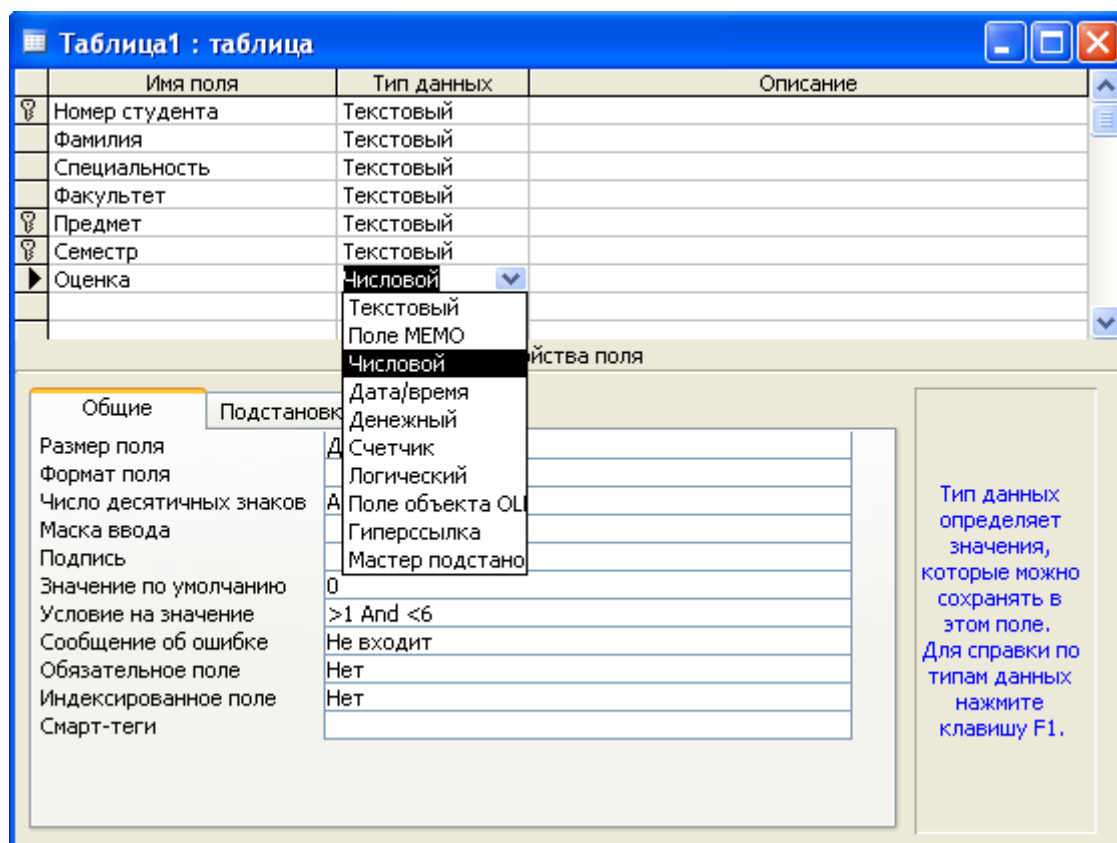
Таблица1 : таблица

| Имя поля | Тип данных | Описание |
|---|---|---|
| Номер студента | Текстовый | |
| Фамилия | Текстовый | |
| Специальность | Текстовый | |
| Факультет | Текстовый | |
| Предмет | Текстовый | |
| Семестр | Текстовый | |
| Оценка | Числовой | |

Текстовый
Поле MEMO
Числовой
Дата/время
Денежный
Счетчик
Логический
Поле объекта OL
Гиперссылка
Мастер подстано

йства поля

Общие
Подстановк

| | |
|---|---|
| Размер поля | Д |
| Формат поля | |
| Число десятичных знаков | А |
| Маска ввода | |
| Подпись | |
| Значение по умолчанию | 0 |
| Условие на значение | >1 And <6 |
| Сообщение об ошибке | Не входит |
| Обязательное поле | Нет |
| Индексированное поле | Нет |
| Смарт-теги | |

Тип данных определяет значения, которые можно сохранять в этом поле. Для справки по типам данных нажмите клавишу F1.